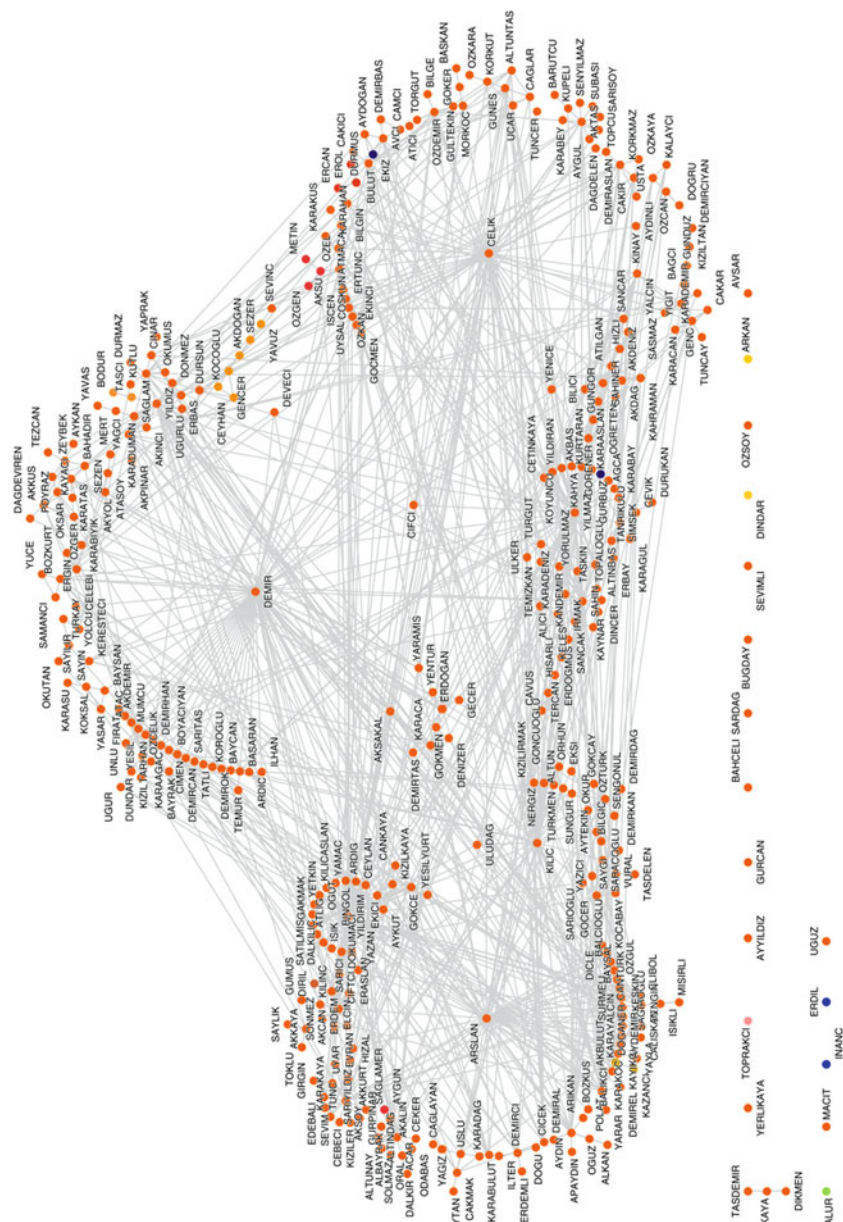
DEMIR
CELIK
ARSLAN
CIFCI
ULUDAG
YUCE
DAGDEVIREN
AKKUS
TEZCAN
POYRAZ
ZEYBEK
OKSAR
AYKAN
BOZKURT
OZGER
BAHADIR
YAVAS
KARATAS
MERT
BODUR
SAMANCI
TURKAY
SEZEN
TASCI
DURMAZ
OKUTAN
SAYLIK
SAYIN
YOLCU
CELEBI
KARABIYIK
KUTLU
YAPRAK
KARASU
KERESTECI
ATASOY
AKYOL
KARADUMAN
SAGLAM
CINAR
OKUMUS
KOKSAL
AKPINAR
AKINCI
YILDIZ
DONMEZ
UGURLU
ERBAS
DURSUN
KOCOGLU
AKDOGAN
SEVINC
SEZER
YAVUZ
CEYHAN
GENCER
DEVECI
OZGEN
METIN
AKSU
ISCEN
KARAKUS
ERCAN
EROL
CAKICI
DURMUS
BULUT
EKIZ
OZEL
USLU
UYSAL
COSKUN
BILGIN
KAHRAMAN
OZTURK
ERTUNC
EKINCI
GOCMEN
AYDOGAN
DEMIRBAS
AVCI
CAMCI
ATICI
TORGUT
BILGE
OZDEMIR
GOKER
BASKAN
GULTEKIN
MORKOC
OZKARA
KORKUT
ALTUNTAS
GUNES
UCAR
CAGLAR
TUNCER
BARUTCU
KUPELI
SENYILMAZ
KARABEY
AYGUL
SUBASI
TOPCUSARISOY
DAGDELEN
DEMIRASLAN
CAKIR
USTA
KORKMAZ
OZKAYA
KALAYCI
DOGRU
DEMIRCIYAN
KIZILTAN
GUNDUZ
KARADEMIR
OZCAN
AYDINLI
KINAY
BAGCI
YIGIT
YALCIN
SANCAR
SASMAZ
GENC
TUNCAY
CAKAR
AVSAR
ATILGAN
AKDENIZ
HIZLI
KARACAN
ARKAN
YENICE
BILICI
GUNGOR
OGRETEN
SAHINER
AKDAG
KAHRAMAN
OZSOY
CETINKAYA
YILDIRAN
AKBAS
KURTARAN
KOYUNCU
KAHYA
YILMAZ
GURBUZ
AGCA
KARABAY
CEVIK
DURUKAN
DINDAR
TURGUT
ULKER
TEMIZKAN
KARADENIZ
YORULMAZ
TASKIN
TOPALOGLU
TANRIKULU
SIMSEK
ALTINBAS
ERBAY
KARAGUL
SEVIMLI
ALICI
KANDEMIR
SANCAK
IRMAK
KAYNAR
SAHIN
DINCER
YARAMIS
YENTUR
ERDOGAN
GECER
CAVUS
HISARLI
TERCAN
ERDOGMUS
KIZILIRMAK
GONCUOGLU
ORHUN
EKSI
BUGDAY
BAHCELI
SARDAG
KARACA
GOKMEN
DENIZER
DEMIRTAS
AKSAKAL
NERGIZ
ALTUN
TURKMEN
GOKCAY
OZTURK
SENSONUL
DEMIRDAG
DEMIRKAN
KILIC
SUNGUR
AYTEKIN
OKUR
BILGIC
SOYLU
VURAL
TASDELEN
GURCAN
SAROGLU
YAZICI
SAYGI
SARIOGLU
GOCER
KOCABAY
CANTURK
DICLE
BALCIOGLU
ISIKLI
MISIRLI
AYYILDIZ
UGUZ
ERDIL
INANC
MACIT
TOPRAKCI
YERLIKAYA
TASDEMIR
KAYA
DIKMEN
ALUR
UNLU
FIRAT
BAYSAN
AKDEMIR
YESIL
KIZIL
TARHAN
KARAAGAC
DEMIRHAN
BOYACIYAN
SARITAS
CIMEN
KOROGLU
BAYCAN
BASARAN
ILHAN
DEMIRCAN
TATLI
DEMIROK
TEMUR
ARDIC
UGUR
DUNDAR
YASAR
BAYRAK
GUMUS
DIRIL
SATILMIS
GAKMAK
YETKIN
KILICASLAN
TOKLU
AKKAYA
SONMEZ
DALKILIC
AKCAN
OGUZ
AMAC
ARDIG
CEYLAN
CANKAYA
KIZILKAYA
YESILYURT
GIRGIN
EDEBAL
SEVIM
KARAKAYA
KILINC
ERDEM
ISIK
SABICI
BINGOL
CIFTCI
DOKUMACI
YILDIRIM
EKICI
AYKUT
GOKCE
TUNC
UCAR
CEBECI
SARIYILDIZ
ERDAN
ELCIN
CIFTCIOGLU
OZKAN
KIZILER
AKSOY
ERASLAN
YAKKURT
HIZAL
SAGLAMER
AYGUN
ALTUNAY
GURPINAR
ALBAYRAK
SOLMAZ
TUNCAY
AKALIN
ORAL
KARAGOZ
CEKER
DALKIR
ACAR
CAGLAYAN
ODABAS
YAGIZ
USLU
KARADAG
TAN
CAKMAK
KARABULUT
DEMIRCI
ERDEMLI
ILTER
DOGU
CICEK
AYDIN
DEMIRAL
APAYDIN
ARIKAN
BOZKUS
OGUZ
POLAT
ALKAN
BAKIR
AKBULUT
SURMELI
YARAR
KAPLAN
KARAYALCIN
DOGAN
KESKIN
DEMIREL
KAYA
DEMIR
KAZANCI
YAZICI
SAKA
CALIS
KAYNAK
ISIKGIL
SALIBOL
BAYSAL